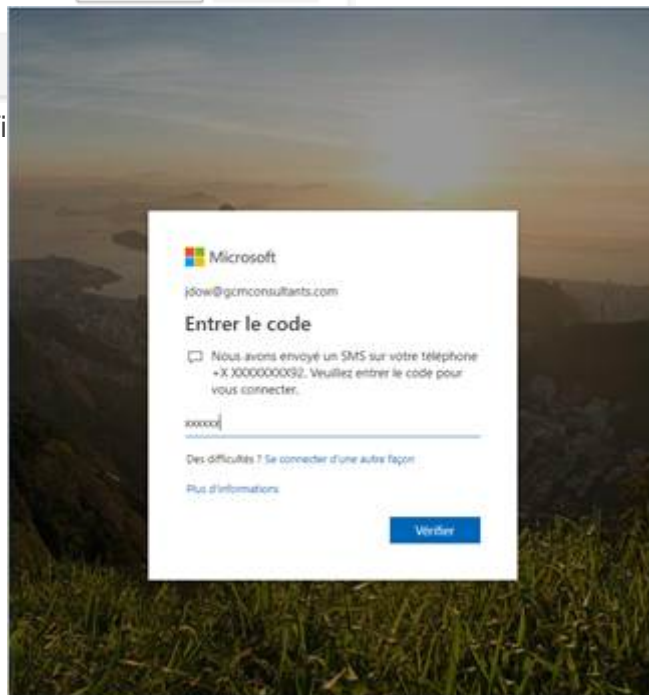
Microsoft

jdow@gcmconsultants.com

Entrer le code

Nous avons envoyé un SMS sur votre téléphone +X XXXXXXXX92. Veuillez entrer le code pour vous connecter.

xxxxxx

Des difficultés ? Se connecter d'une autre façon

Plus d'informations

Vérifier